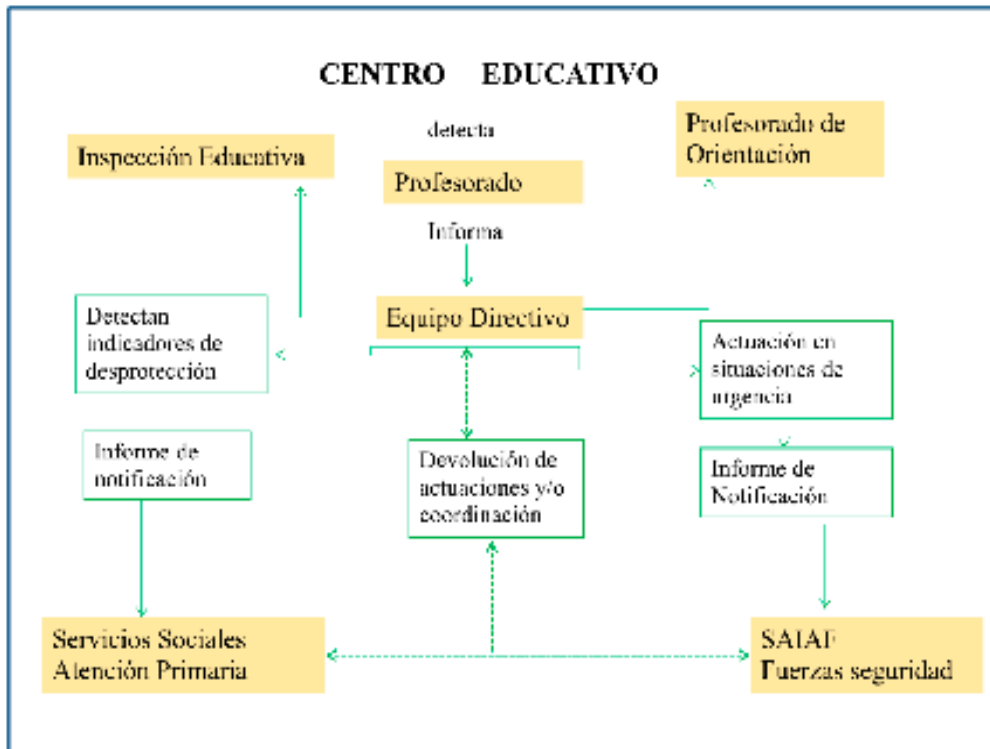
CENTRO EDUCATIVO

detecta

Inspección Educativa

Profesorado

Profesorado de Orientación

Informa

Equipo Directivo

Detectan indicadores de desprotección

Actuación en situaciones de urgencia

Informe de notificación

Devolución de actuaciones y/o coordinación

Informe de Notificación

Servicios Sociales Atención Primaria

SAIAF Fuerzas seguridad